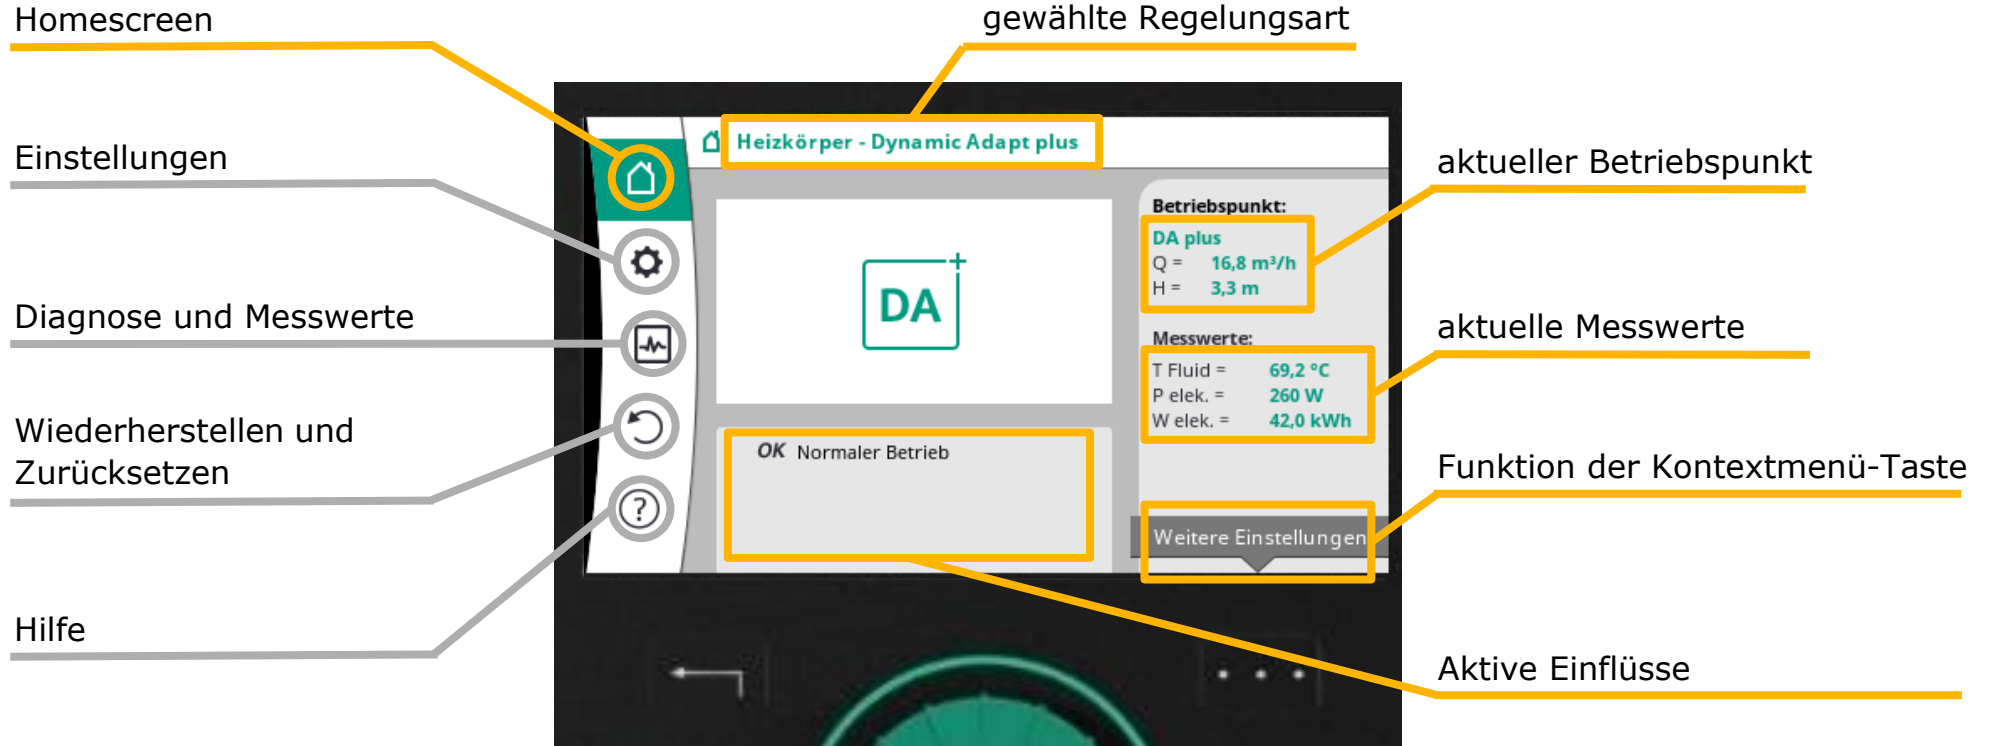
Homescreen

gewählte Regelungsart

Einstellungen

Diagnose und Messwerte

Wiederherstellen und Zurücksetzen

Hilfe

Heizkörper - Dynamic Adapt plus

DA

OK Normaler Betrieb

Betriebspunkt:
DA plus
Q = 16,8 m³/h
H = 3,3 m

Messwerte:
T Fluid = 69,2 °C
P elek. = 260 W
W elek. = 42,0 kWh

Weitere Einstellungen

aktueller Betriebspunkt

aktuelle Messwerte

Funktion der Kontextmenü-Taste

Aktive Einflüsse